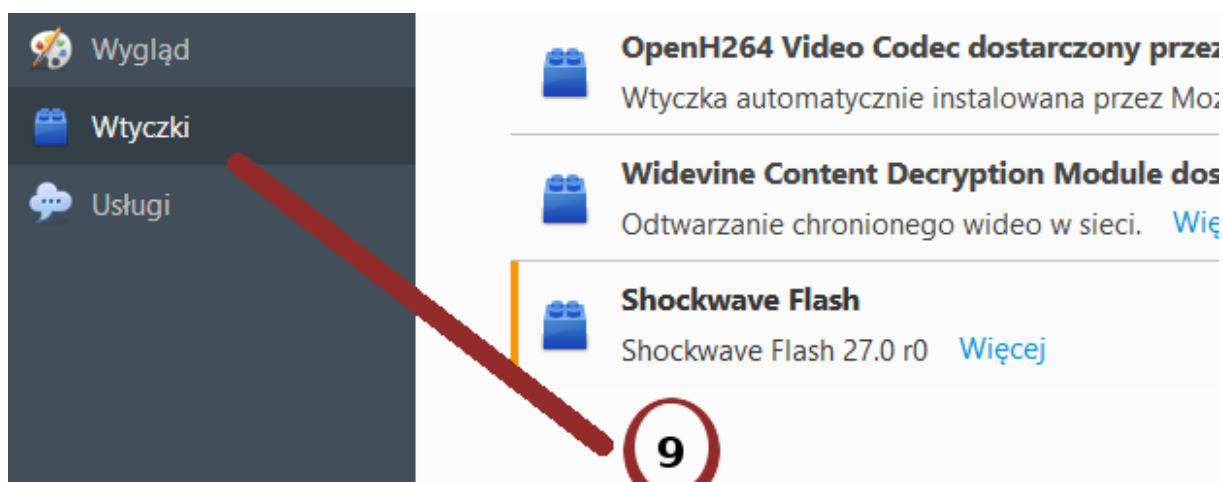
Wygląd

Wtyczki

Usługi

OpenH264 Video Codec dostarczony przez
Wtyczka automatycznie instalowana przez Moz

Widevine Content Decryption Module dos
Odtwarzanie chronionego wideo w sieci. Wię

Shockwave Flash
Shockwave Flash 27.0 r0 Więcej

9